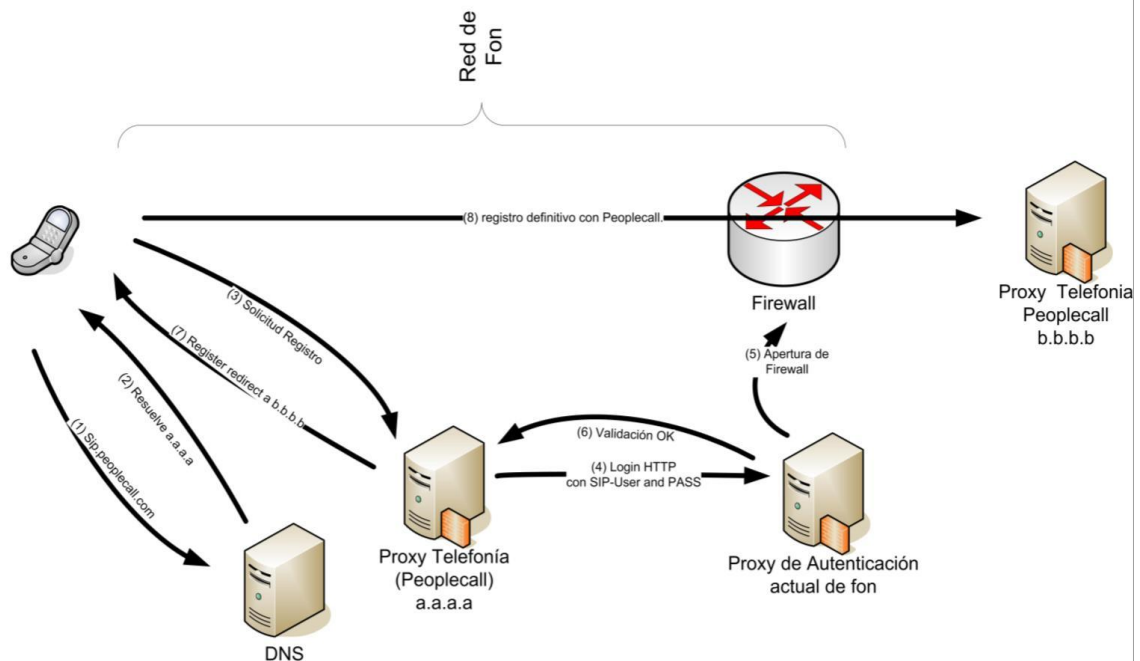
Red de Fon

(8) registro definitivo con Peoplecall.

Firewall

Proxy Telefonia Peoplecall b.b.b.b

(3) Solicitud Registro

(7) Register redirect a b.b.b.b

(2) Resuelve a.a.a.a

(1) Sip.peoplecall.com

(5) Apertura de Firewall

(6) Validación OK

(4) Login HTTP con SIP-User and PASS

Proxy Telefonía (Peoplecall) a.a.a.a

Proxy de Autenticación actual de fon

DNS